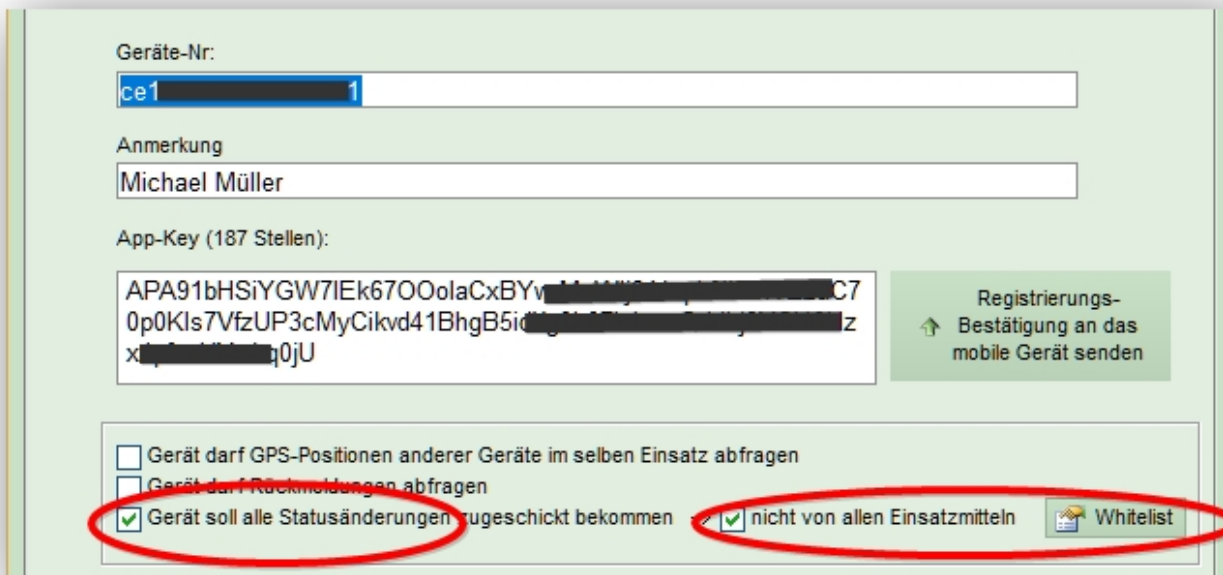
Geräte-Nr:

ce1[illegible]1

Anmerkung

Michael Müller

App-Key (187 Stellen):

APA91bHSiYGW7IEk67OOolaCxBYv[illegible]C7 0p0KIs7VfzUP3cMyCikvd41BhgB5i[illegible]z x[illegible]q0jU

Registrierungs-Bestätigung an das mobile Gerät senden

Gerät darf GPS-Positionen anderer Geräte im selben Einsatz abfragen

Gerät darf Rückmeldungen abfragen

Gerät soll alle Statusänderungen zugeschickt bekommen

nicht von allen Einsatzmitteln

Whitelist